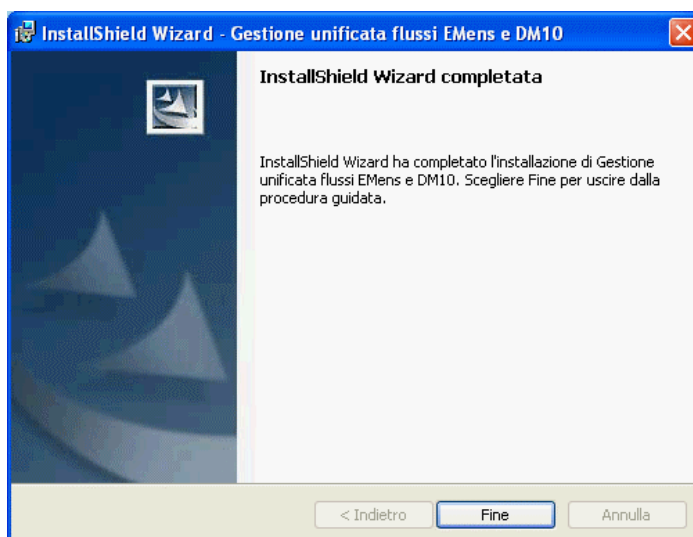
InstallShield Wizard - Gestione unificata flussi EMens e DM10

InstallShield Wizard completata

InstallShield Wizard ha completato l'installazione di Gestione unificata flussi EMens e DM10. Scegliere Fine per uscire dalla procedura guidata.

< Indietro
Fine
Annulla